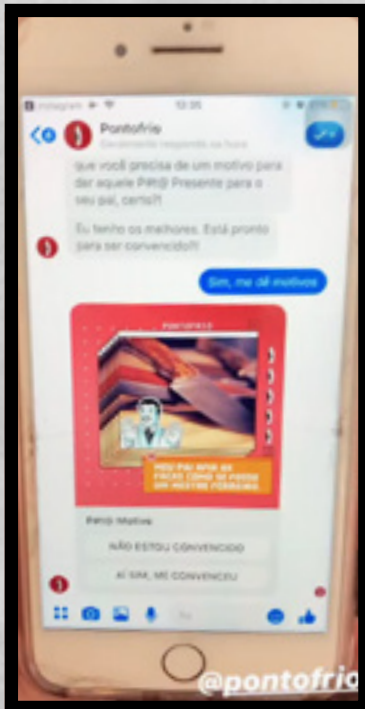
Instagram 12:35

Pontofrio
Geralmente responde em horas

que você precisa de um motivo para dar aquele P#!@ Presente para o seu pai, certo?!

Eu tenho os melhores. Está pronto para ser convencido?!

Sim, me dê motivos

pontofrio

MEU PAI ACHA QUE CORTA A CARNE COMO SE FOSSE UM MESTRE FERREIRO.

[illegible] Motivo

NÃO ESTOU CONVENCIDO

AÍ SIM, ME CONVENCEU

@pontofrio